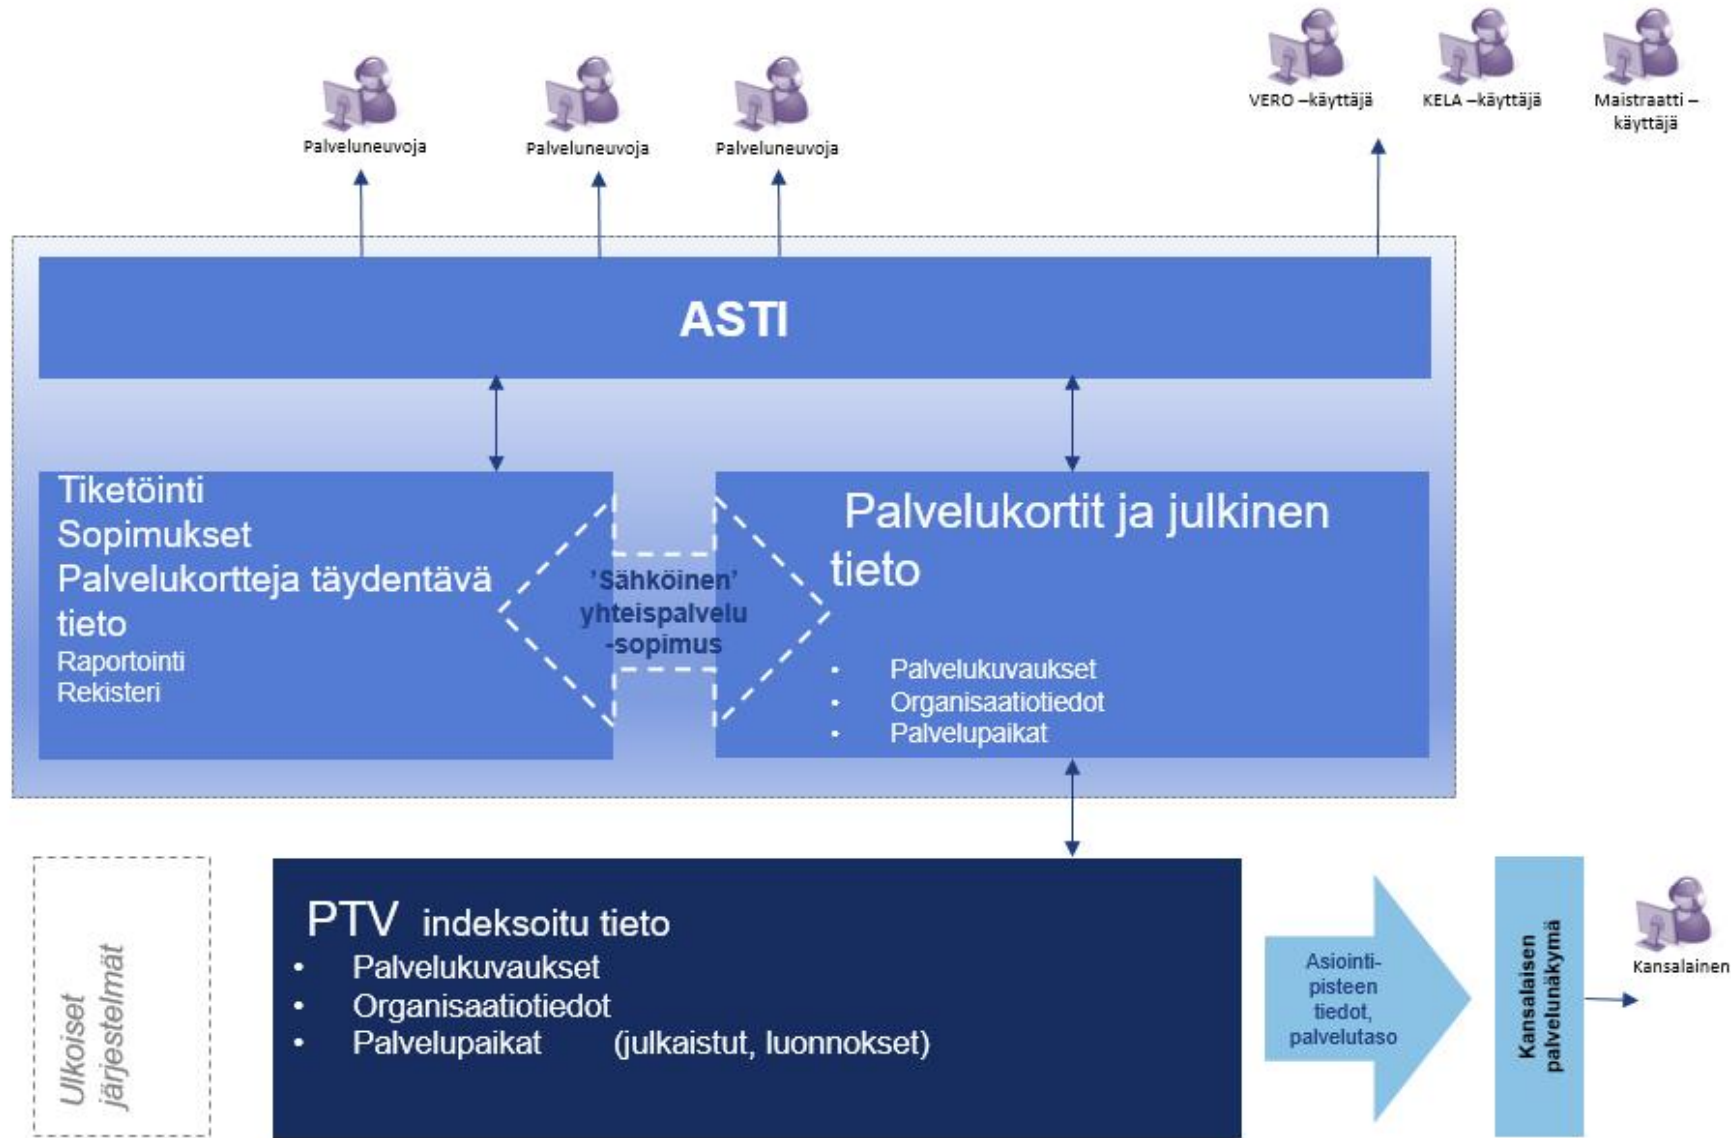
Palveluneuvoja

Palveluneuvoja

Palveluneuvoja

VERO –käyttäjä

KELA –käyttäjä

Maistraatti –käyttäjä

ASTI

Tiketöinti
Sopimukset
Palvelukortteja täydentävä tieto
Raportointi
Rekisteri

'Sähköinen' yhteispalvelu -sopimus

Palvelukortit ja julkinen tieto

- Palvelukuvaukset
- Organisaatiotiedot
- Palvelupaikat

Ulkoiset järjestelmät

PTV indeksoitu tieto
- Palvelukuvaukset
- Organisaatiotiedot
- Palvelupaikat (julkaistut, luonnokset)

Asiointipisteen tiedot, palvelutaso

Kansalaisen palvelunäkymä

Kansalainen